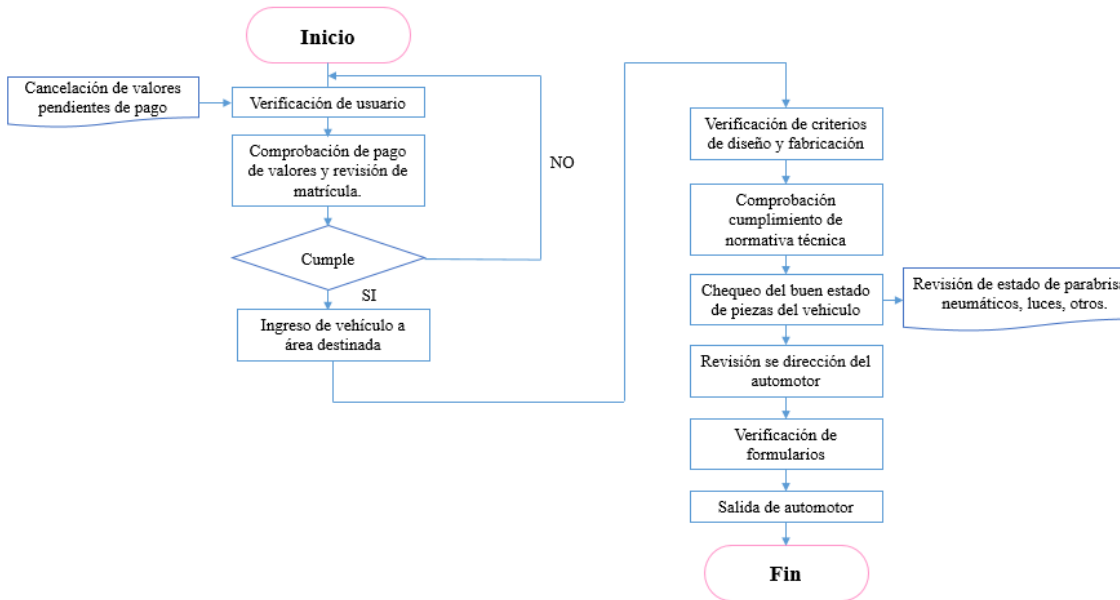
Inicio

Cancelación de valores pendientes de pago

Verificación de usuario

Comprobación de pago de valores y revisión de matrícula.

NO

Cumple

SI

Ingreso de vehículo a área destinada

Verificación de criterios de diseño y fabricación

Comprobación cumplimiento de normativa técnica

Chequeo del buen estado de piezas del vehiculo

Revisión de estado de parabris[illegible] neumáticos, luces, otros.

Revisión se dirección del automotor

Verificación de formularios

Salida de automotor

Fin